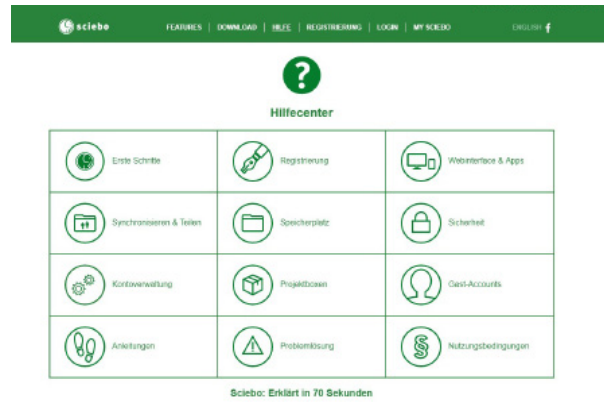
sciebo

FEATURES | DOWNLOAD | HILFE | REGISTRIERUNG | LOGIN | MY SCIEBO

ENGLISH f

?

Hilfecenter

| Erste Schritte | Registrierung | Webinterface & Apps |
|---|---|---|
| Synchronisieren & Teilen | Speicherplatz | Sicherheit |
| Kontoverwaltung | Projektboxen | Gast-Accounts |
| Anleitungen | Problemlösung | Nutzungsbedingungen |

Sciebo: Erklärt in 70 Sekunden